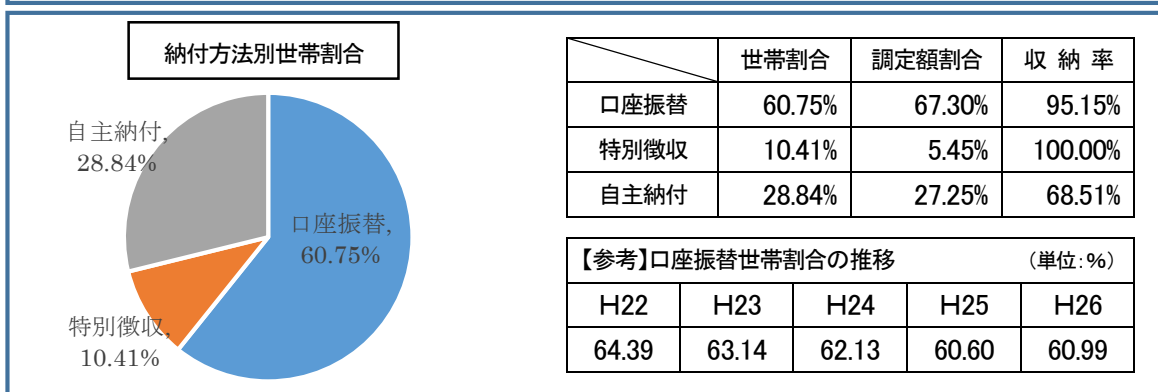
納付方法別世帯割合

自主納付, 28.84%

口座振替, 60.75%

特別徴収, 10.41%

| | 世帯割合 | 調定額割合 | 収 納 率 |
|---|---|---|---|
| 口座振替 | 60.75% | 67.30% | 95.15% |
| 特別徴収 | 10.41% | 5.45% | 100.00% |
| 自主納付 | 28.84% | 27.25% | 68.51% |

【参考】口座振替世帯割合の推移 (単位:%)

| H22 | H23 | H24 | H25 | H26 |
|---|---|---|---|---|
| 64.39 | 63.14 | 62.13 | 60.60 | 60.99 |